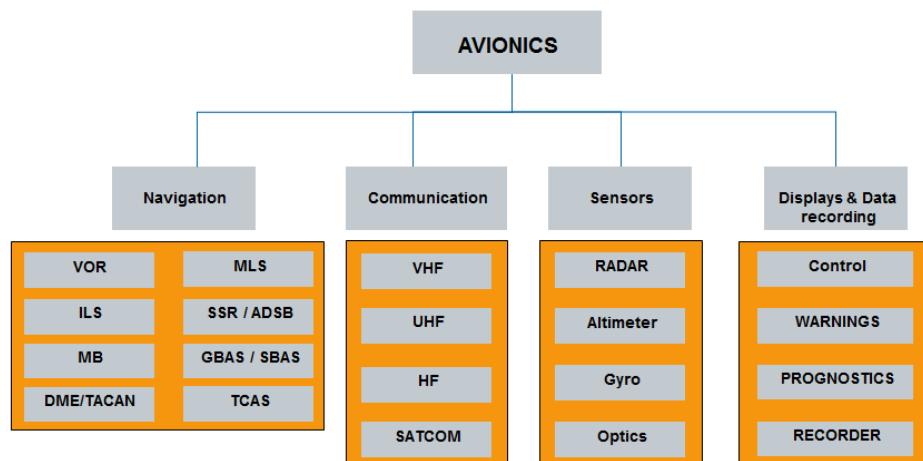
AVIONICS

Navigation

VOR
MLS
ILS
SSR / ADSB
MB
GBAS / SBAS
DME/TACAN
TCAS

Communication

VHF
UHF
HF
SATCOM

Sensors

RADAR
Altimeter
Gyro
Optics

Displays & Data recording

Control
WARNINGS
PROGNOSTICS
RECORDER